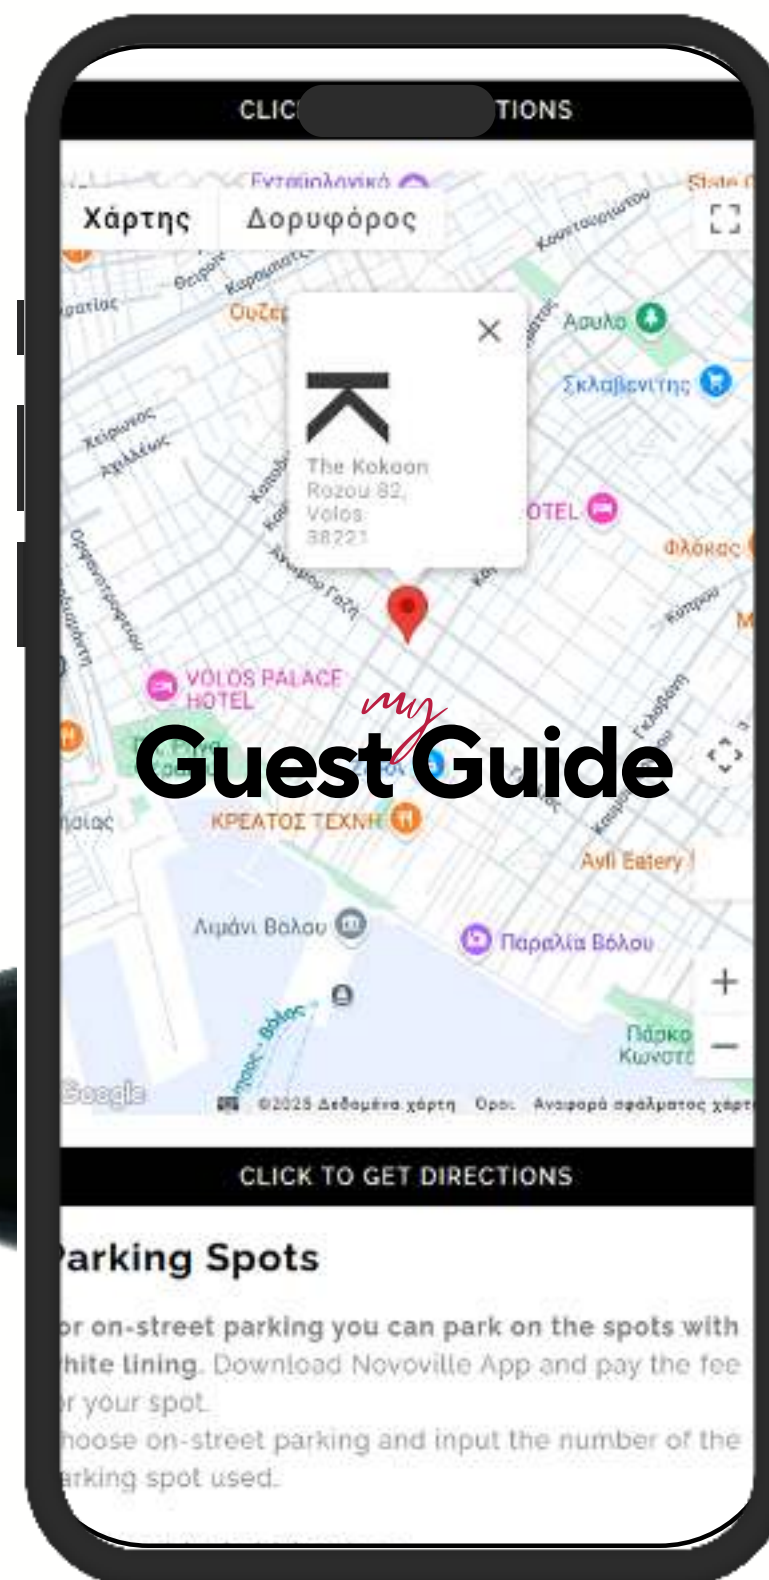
CLIC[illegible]TIONS

Χάρτης Δορυφόρος

Εκπαιδευτικό

Θρακών

Ουζερ

Άσυλο

Σκλαβενίτης

Χείρωνος

Αχιλλέως

The Kokoon
Rozou 82,
Volos
38221

HOTEL

Φλόκας

VOLOS PALACE HOTEL

my
Guest Guide

ΚΡΕΑΤΟΣ ΤΕΧΝΗ

Avli Eatery

Λιμάνι Βόλου

Παραλία Βόλου

Πάρκο Κωνστ

Google

©2025 Δεδομένα χάρτη Όροι Αναφορά σφάλματος χάρτη

CLICK TO GET DIRECTIONS

Parking Spots

or on-street parking you can park on the spots with white lining. Download Novoville App and pay the fee for your spot.
Choose on-street parking and input the number of the parking spot used.